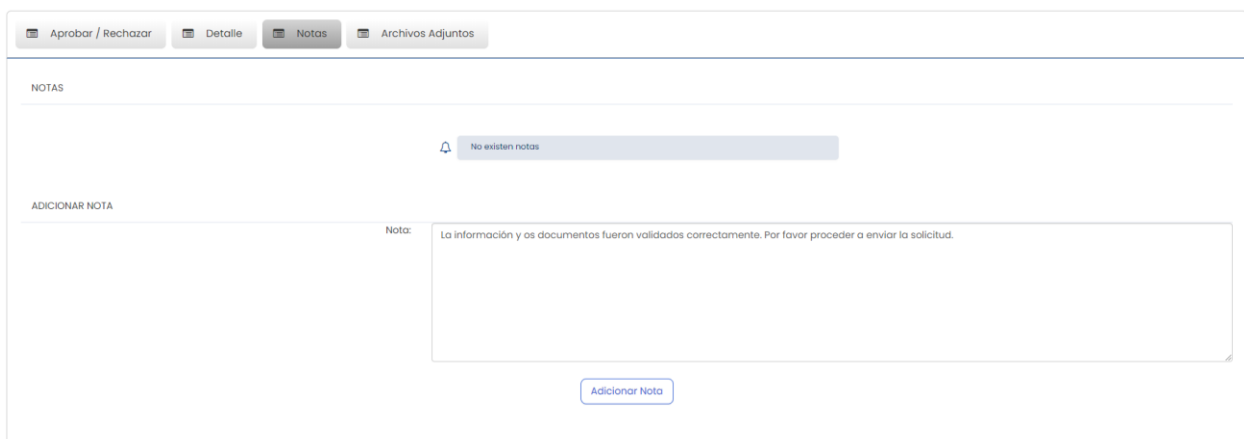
Aprobar / Rechazar Detalle Notas Archivos Adjuntos

NOTAS

No existen notas

ADICIONAR NOTA

Nota: La información y os documentos fueron validados correctamente. Por favor proceder a enviar la solicitud.

Adicionar Nota